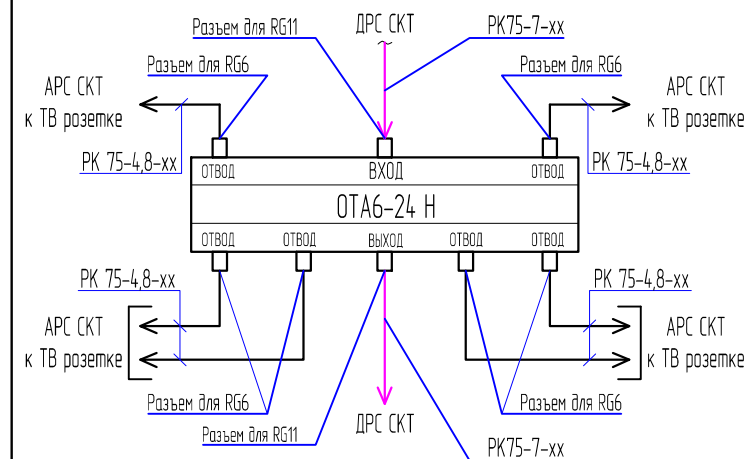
Разъем для RG11
ДРС СКТ
РК75-7-хх
Разъем для RG6
Разъем для RG6
АРС СКТ к ТВ розетке
АРС СКТ к ТВ розетке
РК 75-4,8-хх
РК 75-4,8-хх
ОТВОД
ВХОД
ОТВОД
ОТА6-24 Н
ОТВОД
ОТВОД
ВЫХОД
ОТВОД
ОТВОД
РК 75-4,8-хх
РК 75-4,8-хх
АРС СКТ к ТВ розетке
АРС СКТ к ТВ розетке
Разъем для RG6
Разъем для RG6
Разъем для RG11
ДРС СКТ
РК75-7-хх